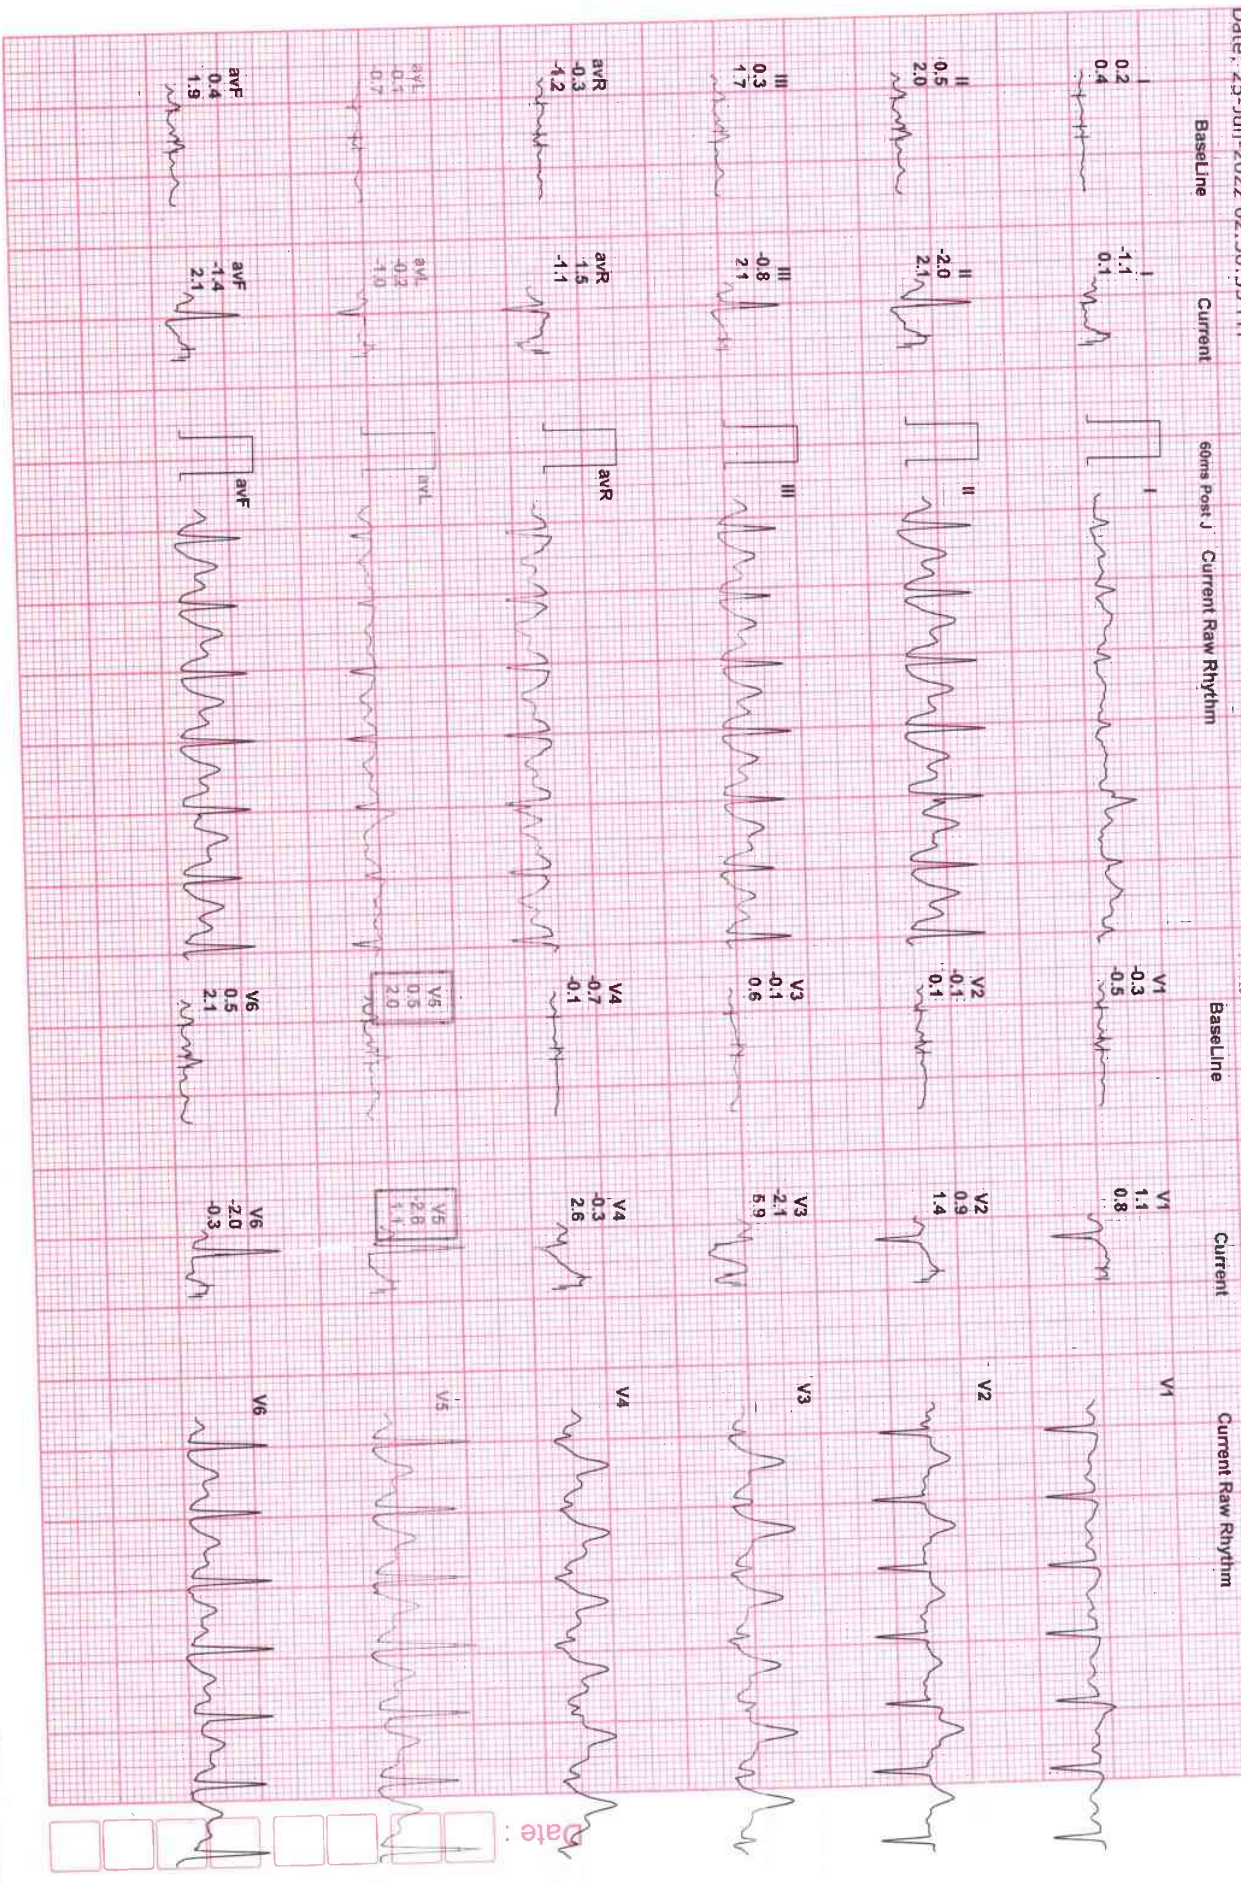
Date: 25-Jun-2022 02:50:50 PM

BaseLine | Current | 60ms Post J | Current Raw Rhythm

I
0.2
0.4

I
-1.1
0.1

I

II
-0.5
2.0

II
-2.0
2.1

II

III
0.3
1.7

III
-0.8
2.1

III

avR
-0.3
-1.2

avR
1.5
-1.1

avR

avL
-0.1
-0.7

avL
-0.2
-1.0

avL

avF
0.4
1.9

avF
-1.4
2.1

avF

BaseLine | Current | Current Raw Rhythm

V1
-0.3
-0.5

V1
1.1
0.8

V1

V2
-0.1
0.1

V2
0.9
1.4

V2

V3
-0.1
0.6

V3
-2.1
5.9

V3

V4
-0.7
-0.1

V4
-0.3
2.6

V4

V5
0.6
2.0

V5
-2.8
1.4

V5

V6
0.5
2.1

V6
-2.0
-0.3

V6

Date :